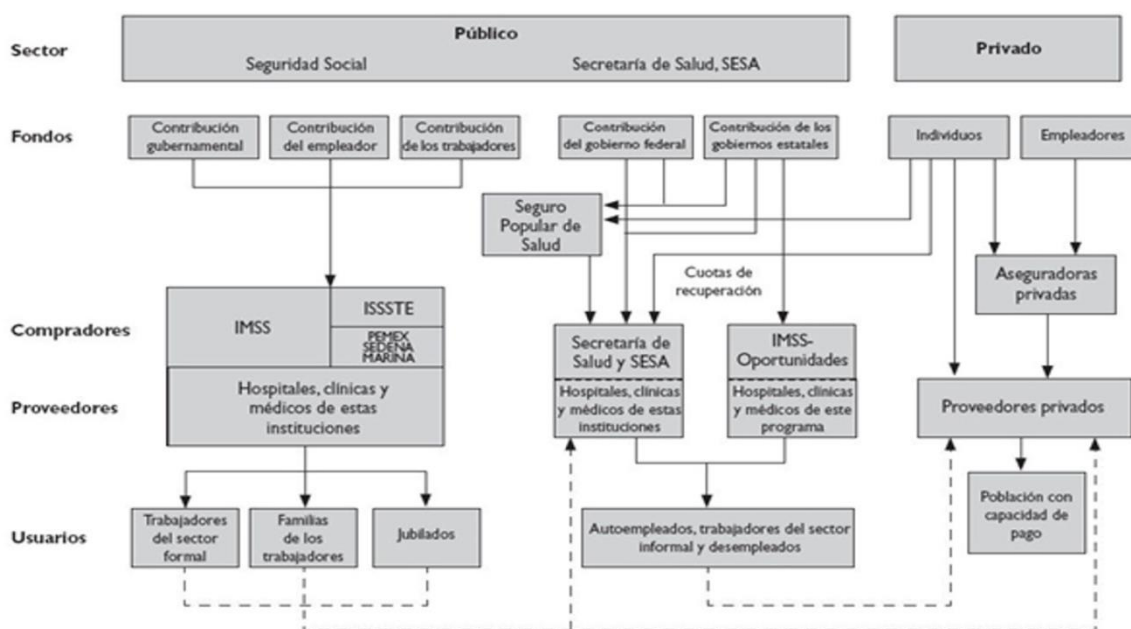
Sector

Público
Seguridad Social
Secretaría de Salud, SESA

Privado

Fondos

Contribución gubernamental

Contribución del empleador

Contribución de los trabajadores

Contribución del gobierno federal

Contribución de los gobiernos estatales

Individuos

Empleadores

Seguro Popular de Salud

Cuotas de recuperación

Aseguradoras privadas

Compradores

IMSS

ISSSTE

PEMEX
SEDENA
MARINA

Secretaría de Salud y SESA

IMSS-Oportunidades

Proveedores

Hospitales, clínicas y médicos de estas instituciones

Hospitales, clínicas y médicos de estas instituciones

Hospitales, clínicas y médicos de este programa

Proveedores privados

Usuarios

Trabajadores del sector formal

Familias de los trabajadores

Jubilados

Autoempleados, trabajadores del sector informal y desempleados

Población con capacidad de pago